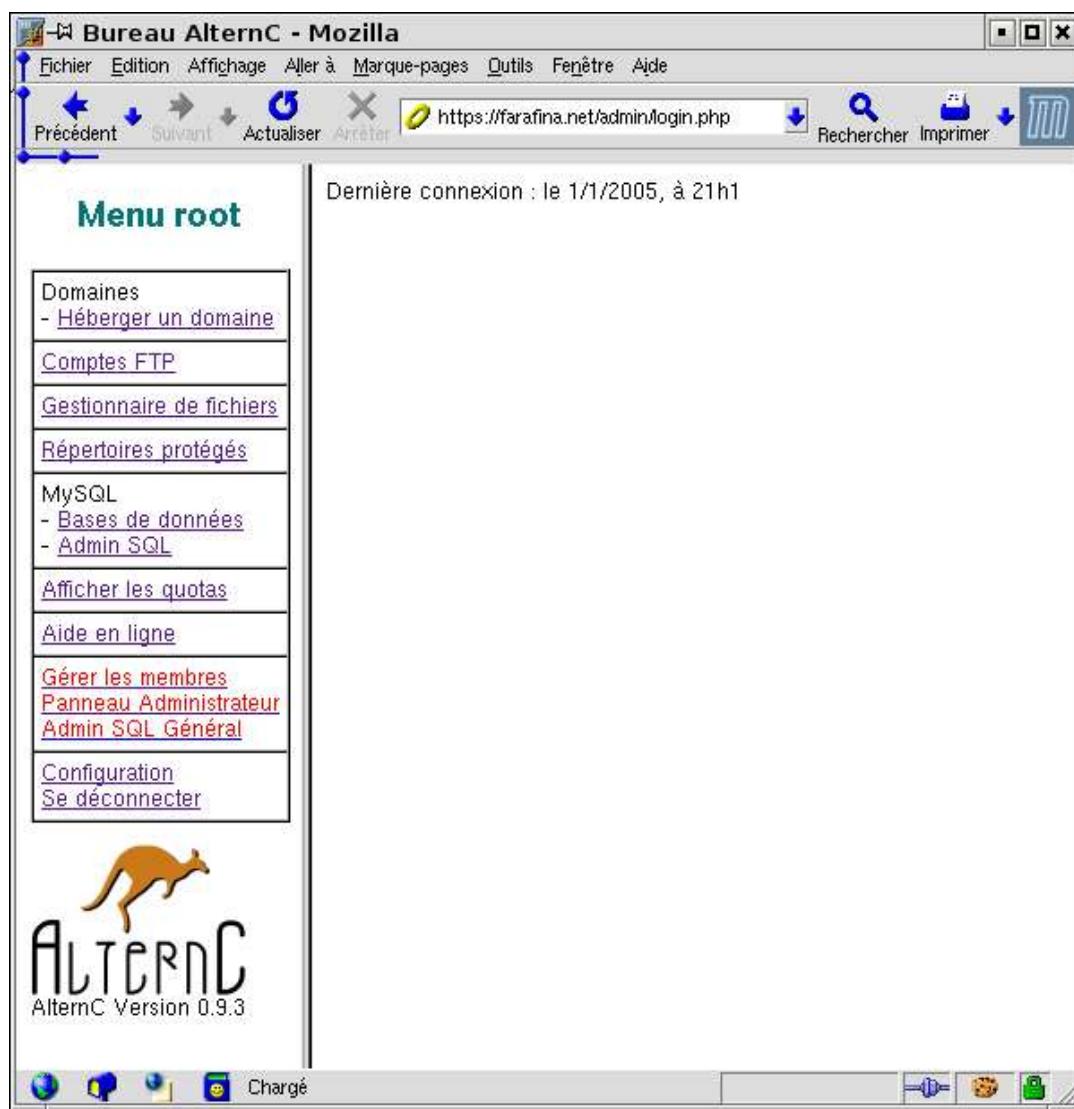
Bureau AlternC - Mozilla

Fichier Edition Affichage Aller à Marque-pages Outils Fenêtre Aide

Précédent Suivant Actualiser Arrêter https://farafina.net/admin/login.php Rechercher Imprimer

Menu root

Domaines
- Héberger un domaine

Comptes FTP

Gestionnaire de fichiers

Répertoires protégés

MySQL
- Bases de données
- Admin SQL

Afficher les quotas

Aide en ligne

Gérer les membres
Panneau Administrateur
Admin SQL Général

Configuration
Se déconnecter

ALTERNC
AlternC Version 0.9.3

Dernière connexion : le 1/1/2005, à 21h1

Chargé